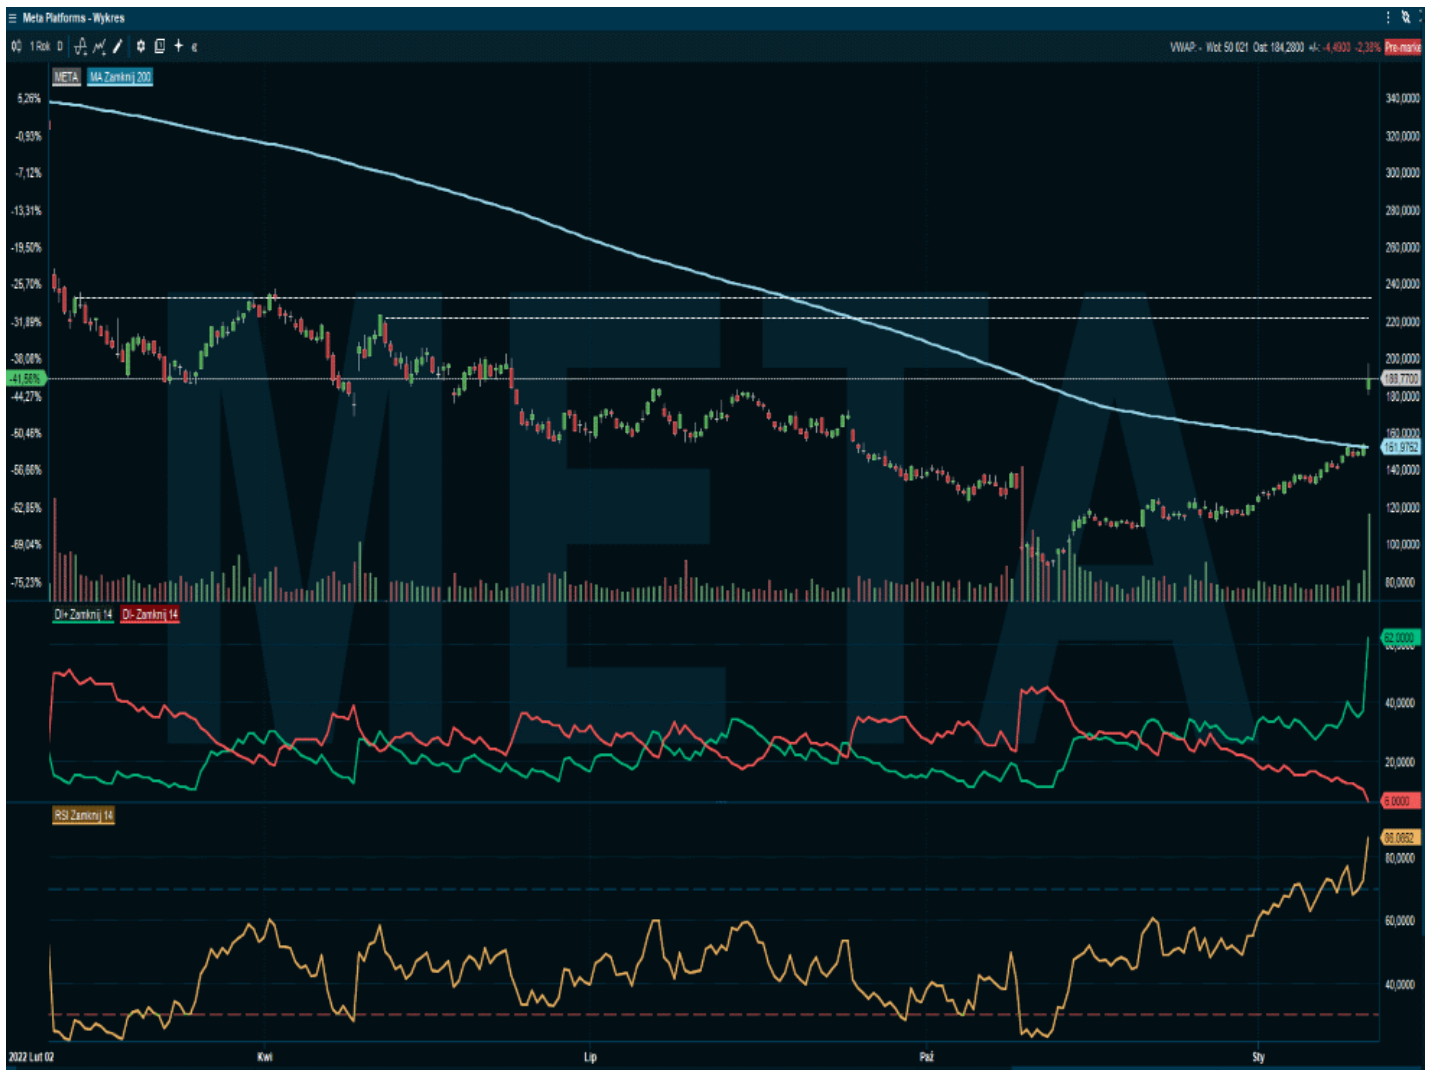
Meta Platforms - Wykres

1 Rok D

VWAP: - Wol: 50 021 Ost: 184,2800 +/-: -4,4900 -2,38% Pre-marke

META MA Zamknij 200

5,26%
-0,93%
-7,12%
-13,31%
-19,50%
-25,70%
-31,89%
-38,08%
-41,56%
-44,27%
-50,46%
-56,66%
-62,85%
-69,04%
-75,23%

340,0000
320,0000
300,0000
280,0000
260,0000
240,0000
220,0000
200,0000
188,7700
180,0000
160,0000
161,9762
140,0000
120,0000
100,0000
80,0000

META

DI+ Zamknij 14 DI- Zamknij 14

62,0000
40,0000
20,0000
0,0000

RSI Zamknij 14

86,0652
80,0000
60,0000
40,0000

2022 Lut 02
Kwi
Lip
Paź
Sty